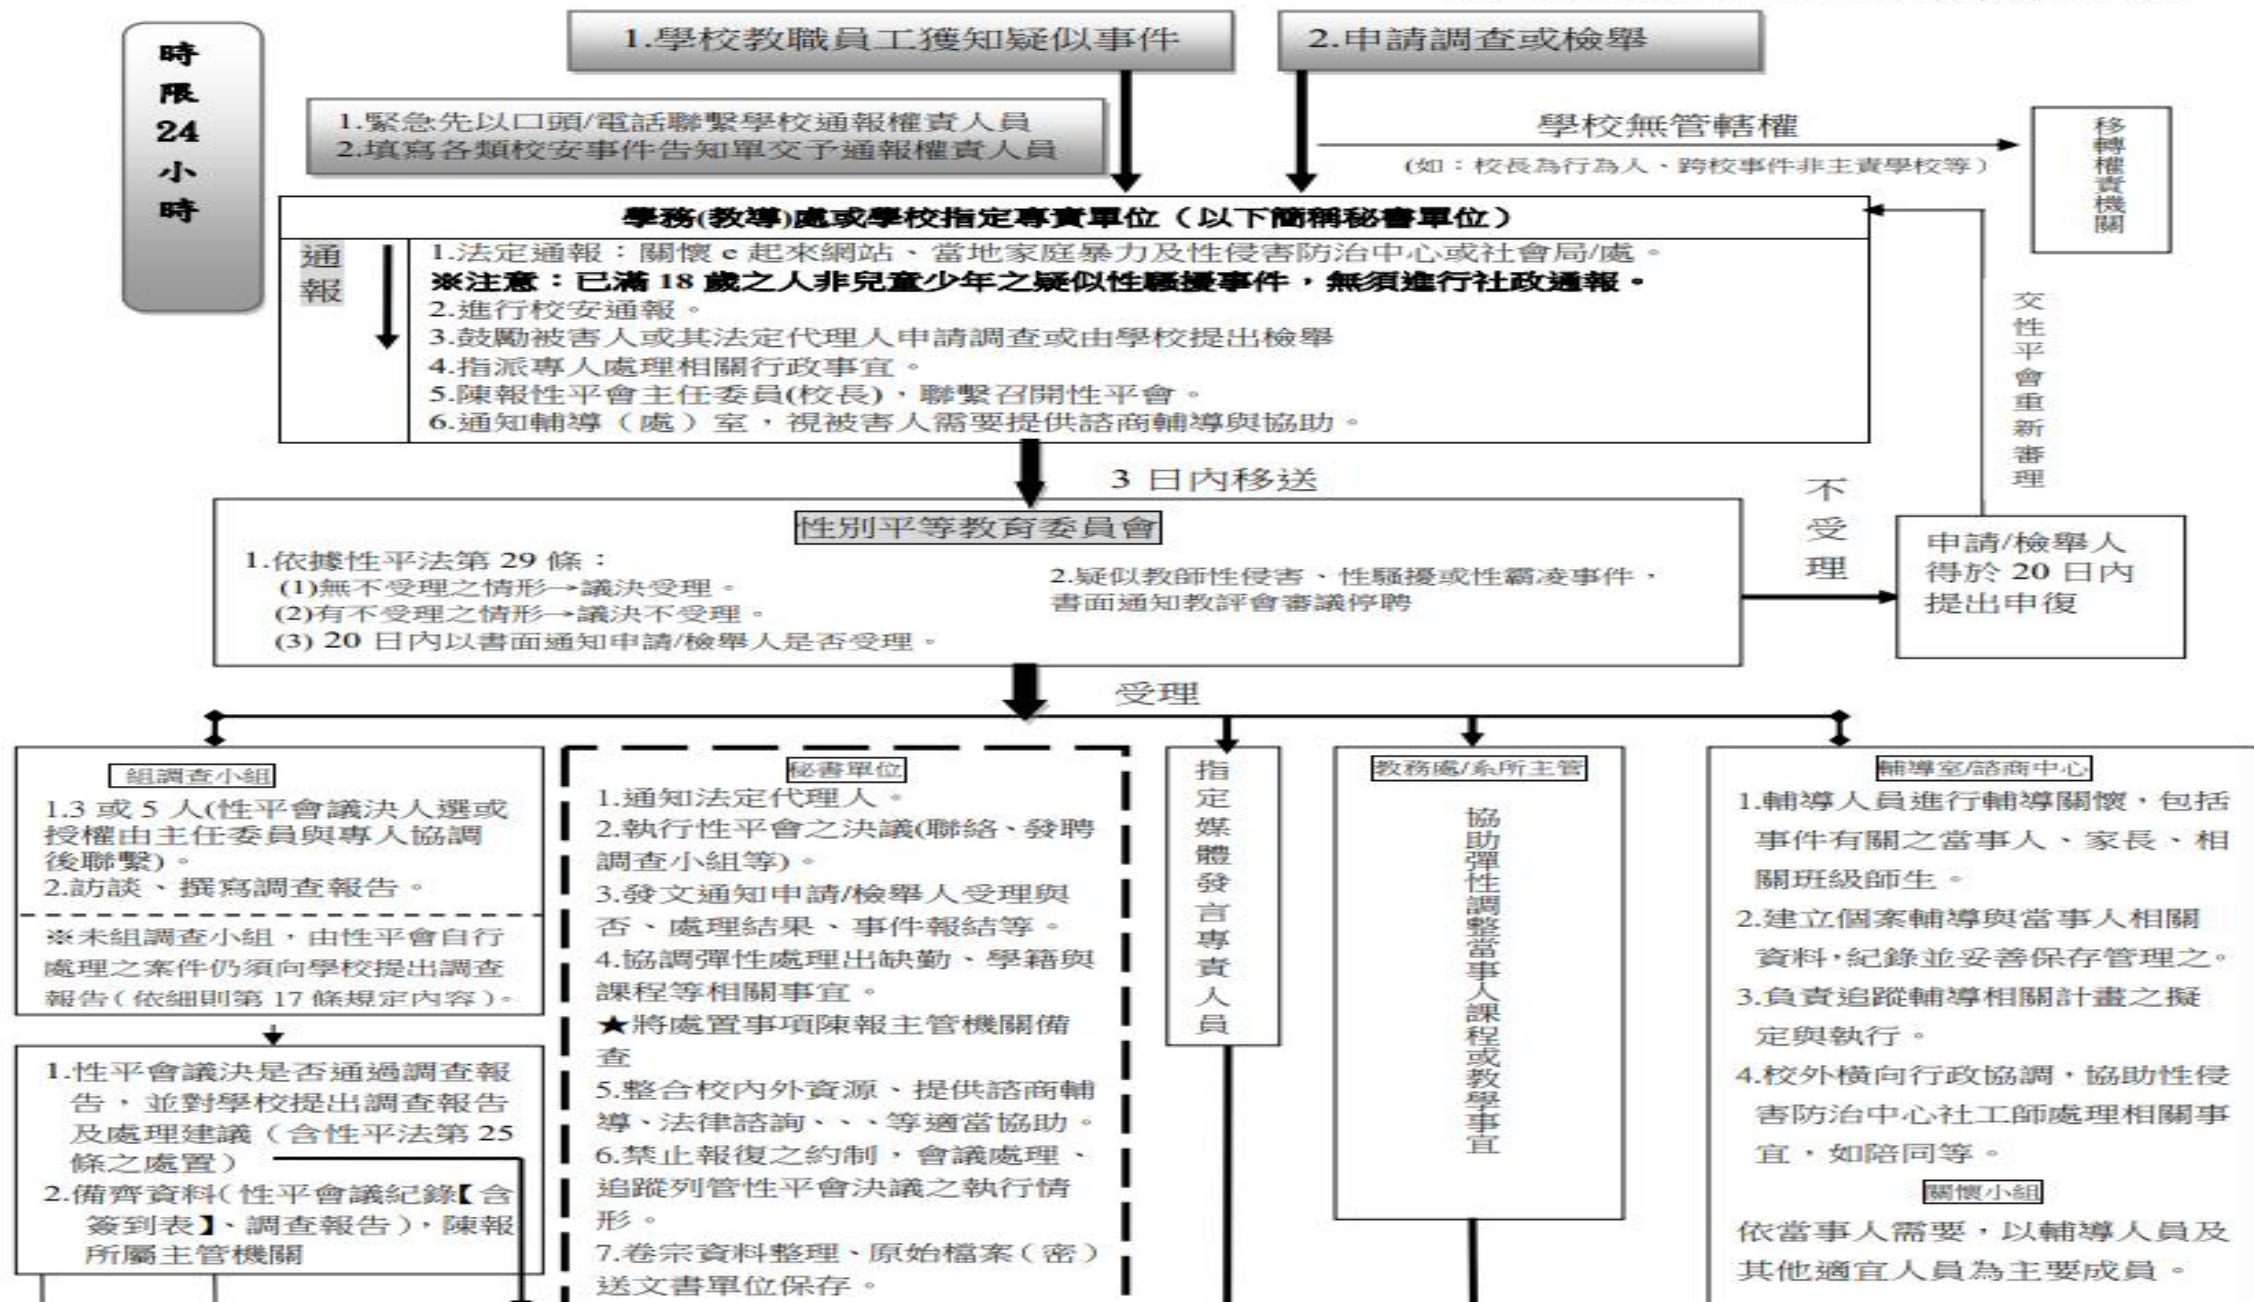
時限24小時

1.學校教職員工獲知疑似事件

2.申請調查或檢舉

1.緊急先以口頭/電話聯繫學校通報權責人員
2.填寫各類校安事件告知單交予通報權責人員

學校無管轄權
(如：校長為行為人、跨校事件非主責學校等)

移轉權責機關

學務(教導)處或學校指定專責單位（以下簡稱秘書單位）

通報

1.法定通報：關懷 e 起來網站、當地家庭暴力及性侵害防治中心或社會局/處。
※注意：已滿 18 歲之人非兒童少年之疑似性騷擾事件，無須進行社政通報。
2.進行校安通報。
3.鼓勵被害人或其法定代理人申請調查或由學校提出檢舉
4.指派專人處理相關行政事宜。
5.陳報性平會主任委員(校長)，聯繫召開性平會。
6.通知輔導（處）室，視被害人需要提供諮商輔導與協助。

交性平會重新審理

3 日內移送

性別平等教育委員會

1.依據性平法第 29 條：
(1)無不受理之情形→議決受理。
(2)有不受理之情形→議決不受理。
(3) 20 日內以書面通知申請/檢舉人是否受理。

2.疑似教師性侵害、性騷擾或性霸凌事件，書面通知教評會審議停聘

不受理

申請/檢舉人得於 20 日內提出申復

受理

組調查小組
1.3 或 5 人(性平會議決人選或授權由主任委員與專人協調後聯繫)。
2.訪談、撰寫調查報告。
※未組調查小組，由性平會自行處理之案件仍須向學校提出調查報告(依細則第 17 條規定內容)。

1.性平會議決是否通過調查報告，並對學校提出調查報告及處理建議（含性平法第 25 條之處置）
2.備齊資料(性平會議紀錄【含簽到表】、調查報告)，陳報所屬主管機關

秘書單位
1.通知法定代理人。
2.執行性平會之決議(聯絡、發聘調查小組等)。
3.發文通知申請/檢舉人受理與否、處理結果、事件報結等。
4.協調彈性處理出缺勤、學籍與課程等相關事宜。
★將處置事項陳報主管機關備查
5.整合校內外資源、提供諮商輔導、法律諮詢、、、等適當協助。
6.禁止報復之約制，會議處理、追蹤列管性平會決議之執行情形。
7.卷宗資料整理、原始檔案(密)送文書單位保存。

指定媒體發言專責人員

教務處/系所主管
協助彈性調整當事人課程或教學事宜

輔導室/諮商中心
1.輔導人員進行輔導關懷，包括事件有關之當事人、家長、相關班級師生。
2.建立個案輔導與當事人相關資料，紀錄並妥善保存管理之。
3.負責追蹤輔導相關計畫之擬定與執行。
4.校外橫向行政協調，協助性侵害防治中心社工師處理相關事宜，如陪同等。
關懷小組
依當事人需要，以輔導人員及其他適宜人員為主要成員。